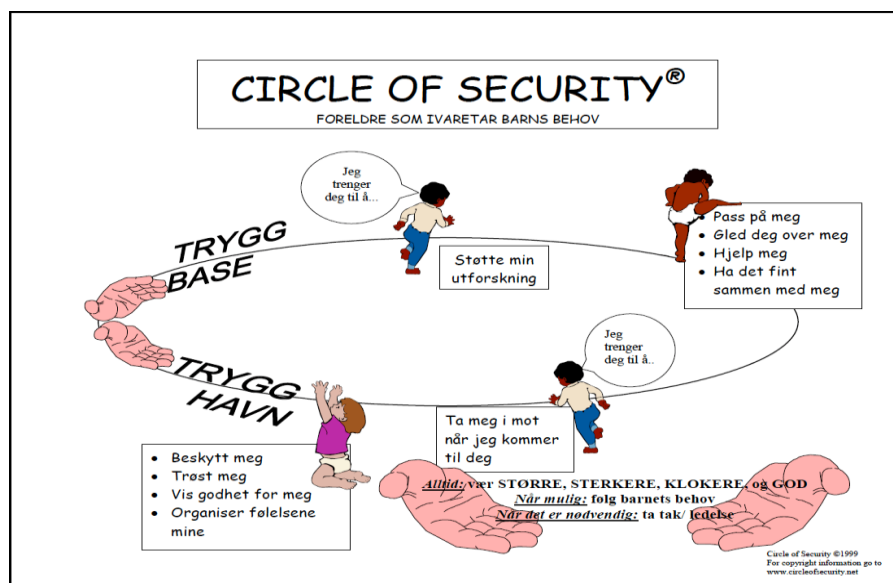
CIRCLE OF SECURITY®
FORELDRE SOM IVARETAR BARNS BEHOV

Jeg trenger deg til å…

TRYGG BASE

Støtte min utforskning

- Pass på meg
- Gled deg over meg
- Hjelp meg
- Ha det fint sammen med meg

Jeg trenger deg til å..

TRYGG HAVN

Ta meg i mot når jeg kommer til deg

- Beskytt meg
- Trøst meg
- Vis godhet for meg
- Organiser følelsene mine

Alltid: vær STØRRE, STERKERE, KLOKERE, og GOD
Når mulig: følg barnets behov
Når det er nødvendig: ta tak/ ledelse

Circle of Security ©1999
For copyright information go to
www.circleofsecurity.net